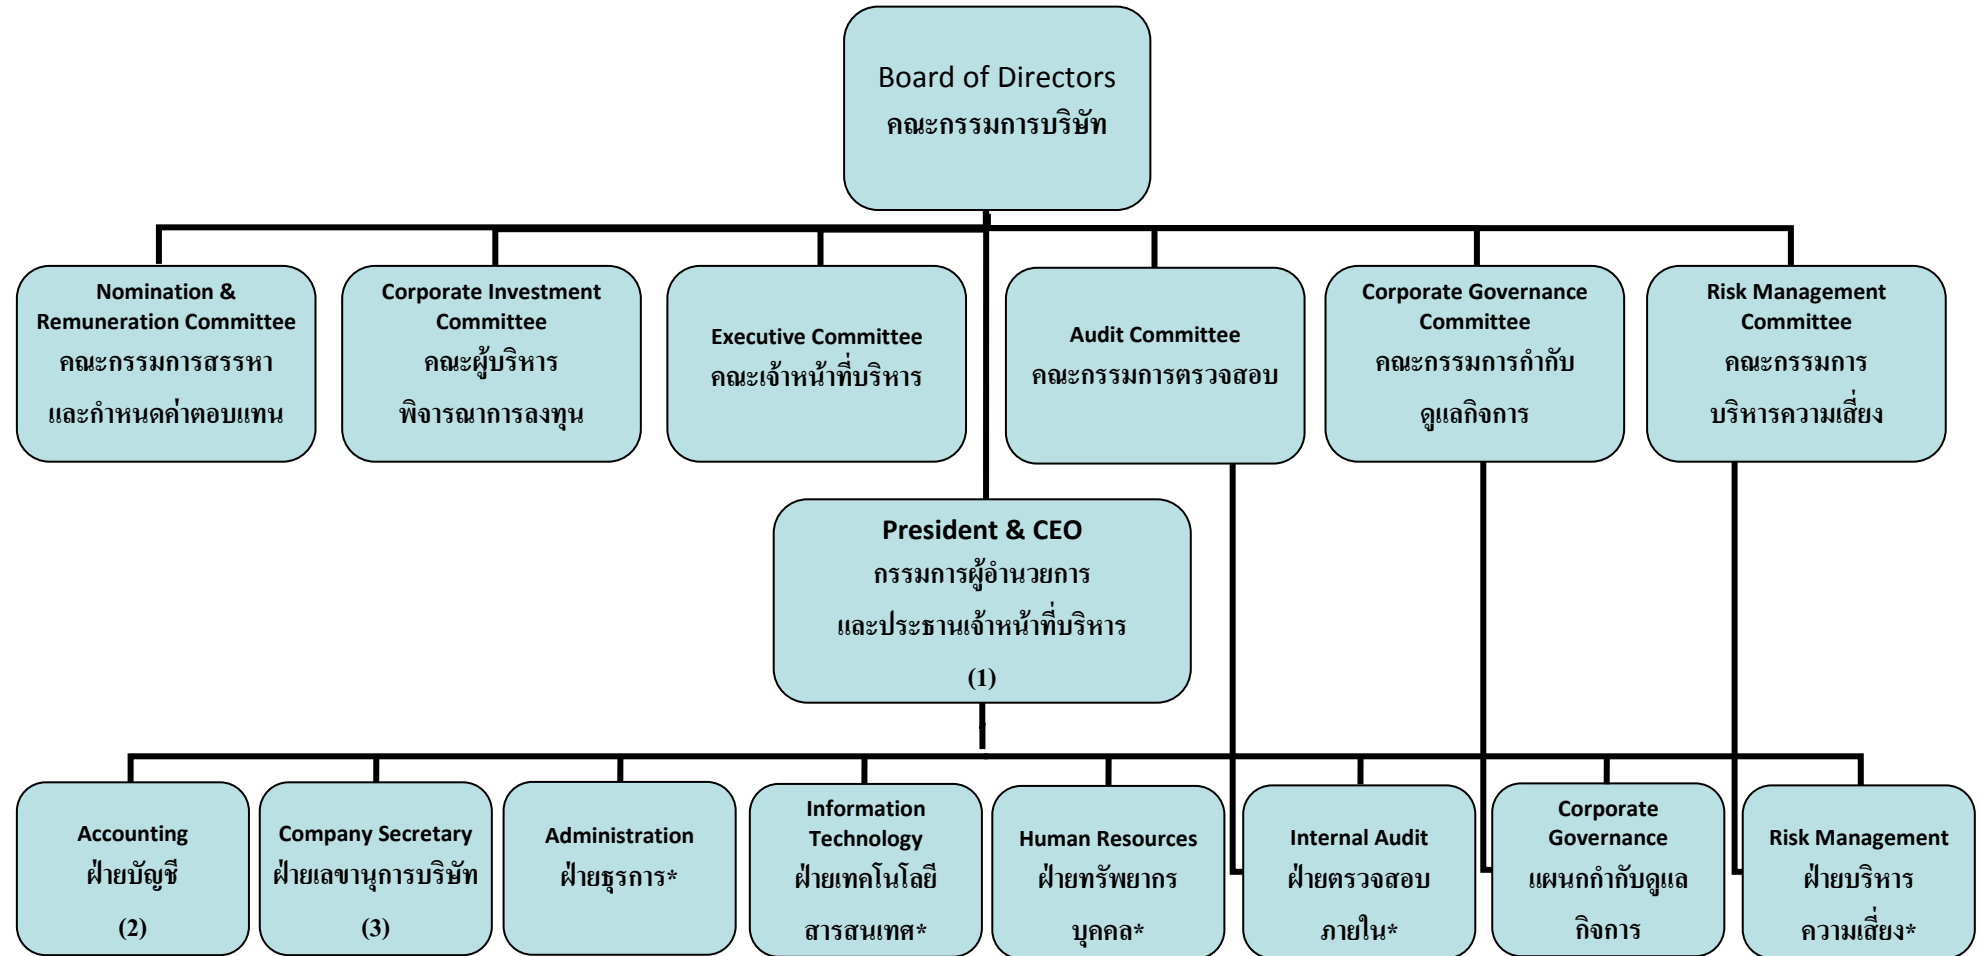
Board of Directors
คณะกรรมการบริษัท

Nomination & Remuneration Committee
คณะกรรมการสรรหา
และกำหนดค่าตอบแทน

Corporate Investment Committee
คณะผู้บริหาร
พิจารณาการลงทุน

Executive Committee
คณะเจ้าหน้าที่บริหาร

Audit Committee
คณะกรรมการตรวจสอบ

Corporate Governance Committee
คณะกรรมการกำกับ
ดูแลกิจการ

Risk Management Committee
คณะกรรมการ
บริหารความเสี่ยง

President & CEO
กรรมการผู้อำนวยการ
และประธานเจ้าหน้าที่บริหาร
(1)

Accounting
ฝ่ายบัญชี
(2)

Company Secretary
ฝ่ายเลขานุการบริษัท
(3)

Administration
ฝ่ายธุรการ*

Information Technology
ฝ่ายเทคโนโลยี
สารสนเทศ*

Human Resources
ฝ่ายทรัพยากร
บุคคล*

Internal Audit
ฝ่ายตรวจสอบ
ภายใน*

Corporate Governance
แผนกกำกับดูแล
กิจการ

Risk Management
ฝ่ายบริหาร
ความเสี่ยง*